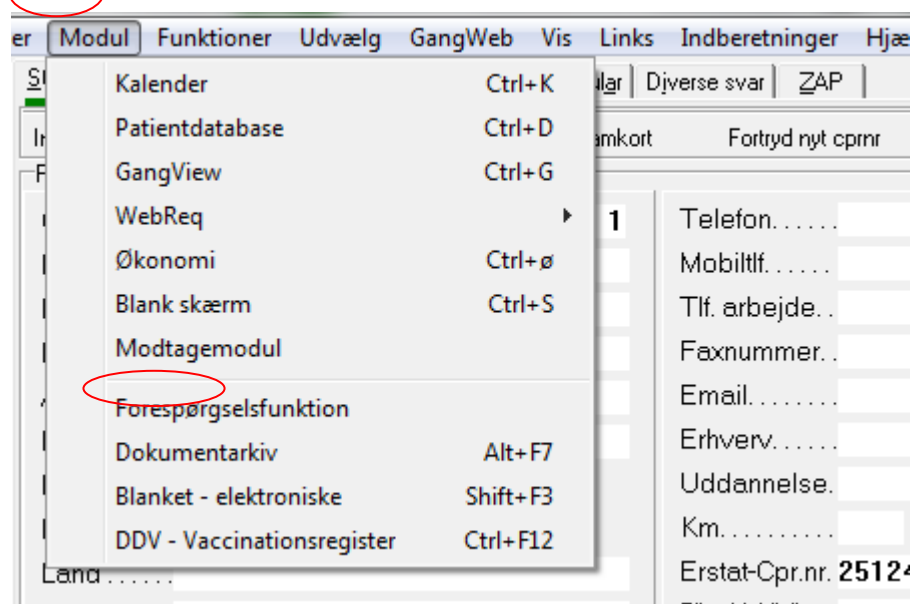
er Modul Funktioner Udvælg GangWeb Vis Links Indberetninger Hjæ

Kalender Ctrl+K
Patientdatabase Ctrl+D
GangView Ctrl+G
WebReq
Økonomi Ctrl+ø
Blank skærm Ctrl+S
Modtagemodul
Forespørgselsfunktion
Dokumentarkiv Alt+F7
Blanket - elektroniske Shift+F3
DDV - Vaccinationsregister Ctrl+F12

ular Diverse svar ZAP
amkort Fortryd nyt cprnr
1
Telefon. . . . . .
Mobiltlf. . . . . .
Tlf. arbejde. .
Faxnummer. .
Email. . . . . . . .
Erhverv. . . . . .
Uddannelse.
Km. . . . . . . . .
Erstat-Cpr.nr. 25124
Land . . . . . .